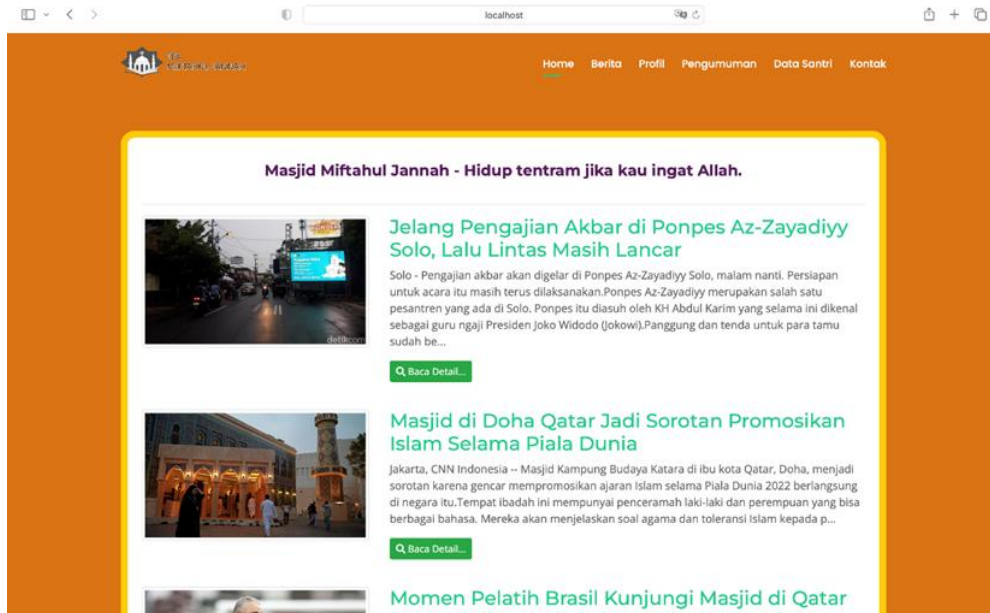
localhost

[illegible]

Home Berita Profil Pengumuman Data Santri Kontak

Masjid Miftahul Jannah - Hidup tentram jika kau ingat Allah.

detikcom

Jelang Pengajian Akbar di Ponpes Az-Zayadiyy Solo, Lalu Lintas Masih Lancar

Solo - Pengajian akbar akan digelar di Ponpes Az-Zayadiyy Solo, malam nanti. Persiapan untuk acara itu masih terus dilaksanakan.Ponpes Az-Zayadiyy merupakan salah satu pesantren yang ada di Solo. Ponpes itu diasuh oleh KH Abdul Karim yang selama ini dikenal sebagai guru ngaji Presiden Joko Widodo (Jokowi).Panggung dan tenda untuk para tamu sudah be...

Baca Detail...

Masjid di Doha Qatar Jadi Sorotan Promosikan Islam Selama Piala Dunia

Jakarta, CNN Indonesia -- Masjid Kampung Budaya Katara di ibu kota Qatar, Doha, menjadi sorotan karena gencar mempromosikan ajaran Islam selama Piala Dunia 2022 berlangsung di negara itu.Tempat ibadah ini mempunyai penceramah laki-laki dan perempuan yang bisa berbagai bahasa. Mereka akan menjelaskan soal agama dan toleransi Islam kepada p...

Baca Detail...

Momen Pelatih Brasil Kunjungi Masjid di Qatar